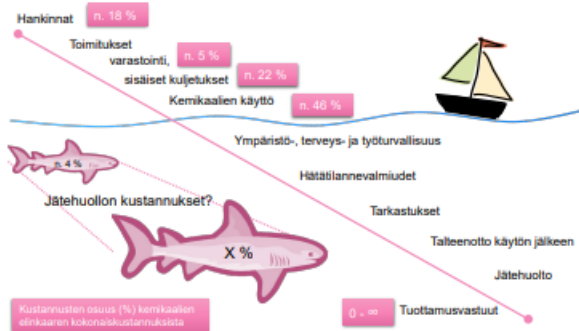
Hankinnat n. 18 %

Toimitukset n. 5 %

varastointi, sisäiset kuljetukset n. 22 %

Kemikaalien käyttö n. 46 %

n. 4 %

Jätehuollon kustannukset?

X %

Ympäristö-, terveys- ja työturvallisuus

Hätätilannevalmiudet

Tarkastukset

Talteenotto käytön jälkeen

Jätehuolto

Tuottamusvastuut 0 - ∞

Kustannusten osuus (%) kemikaalien elinkaaren kokonaiskustannuksista